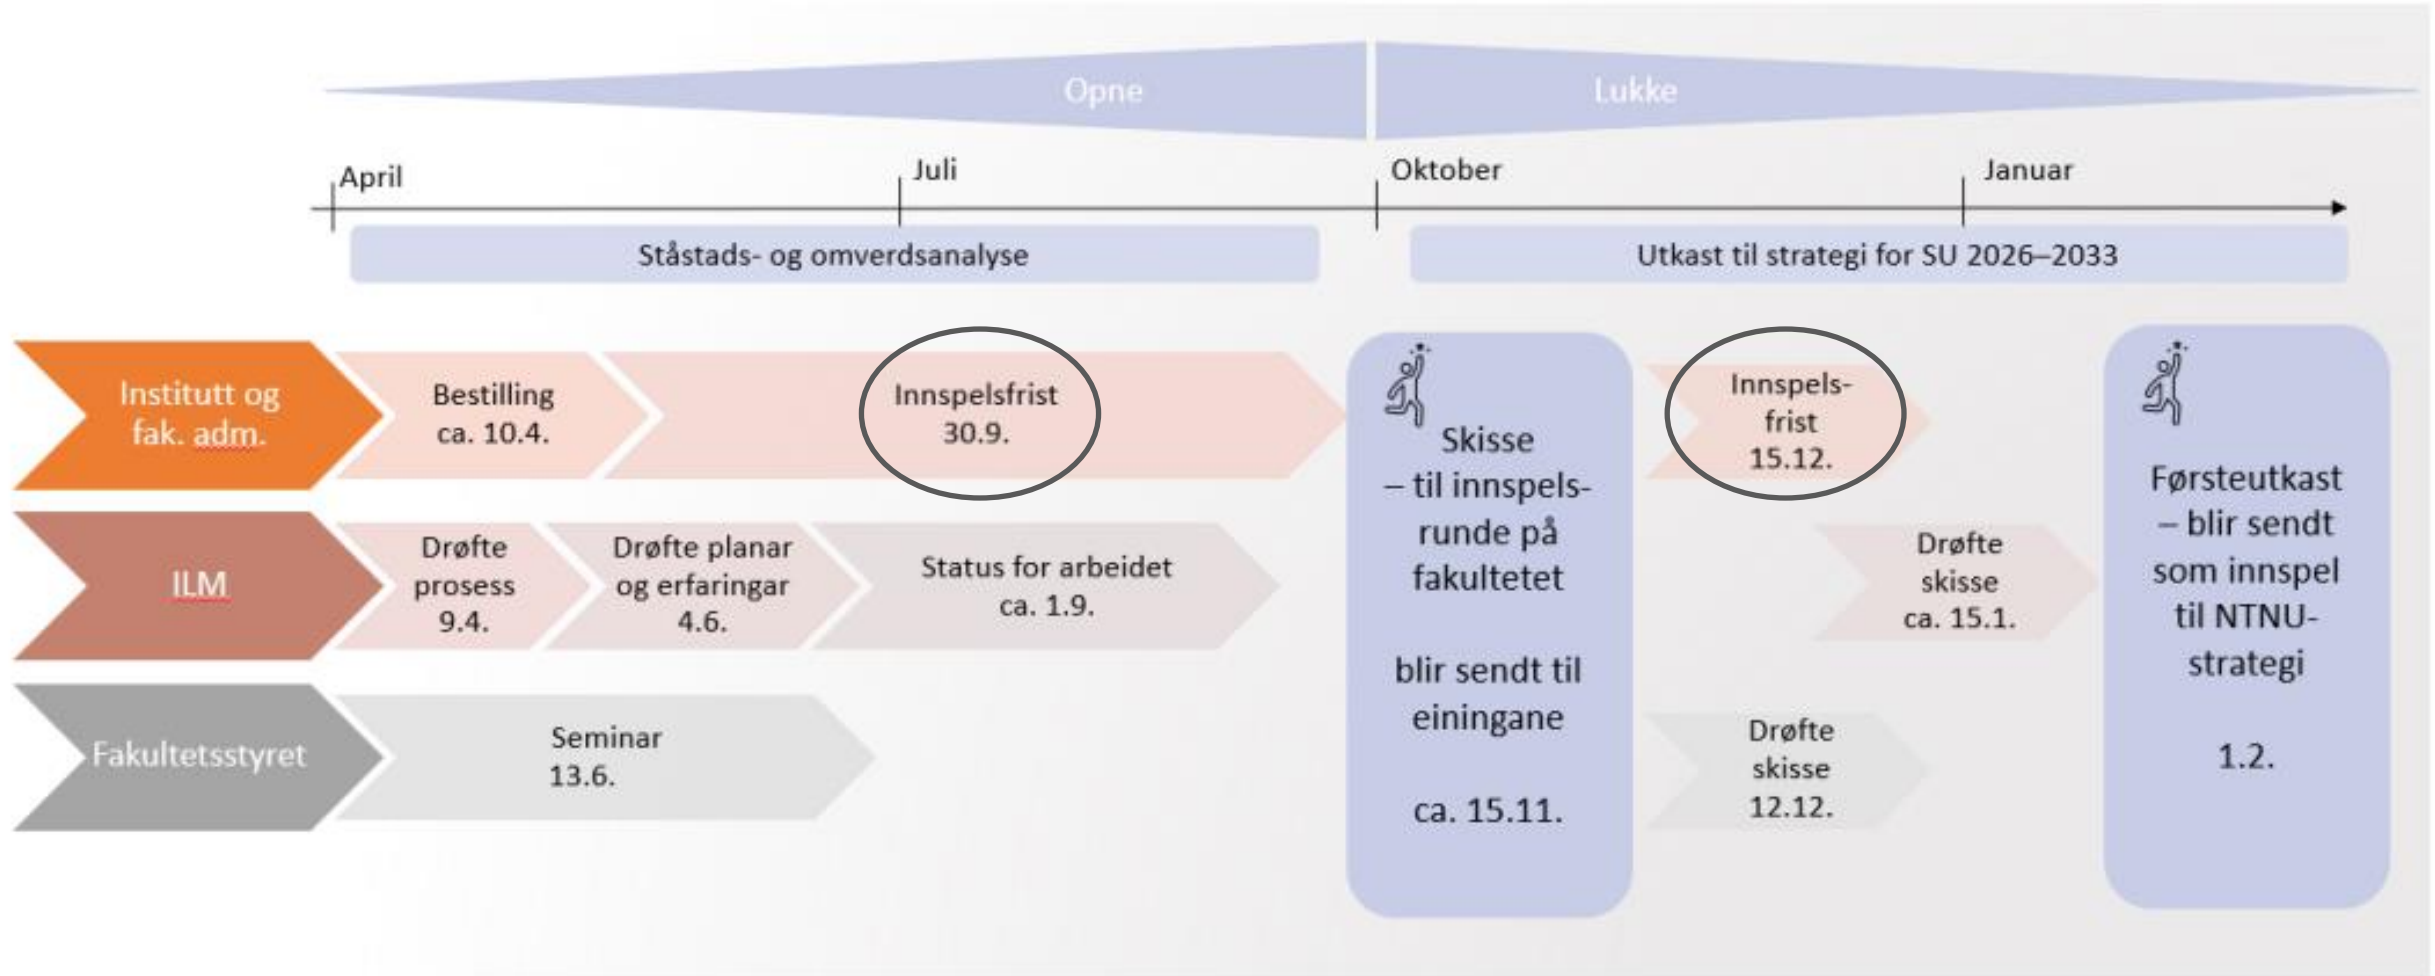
Opne

Lukke

April

Juli

Oktober

Januar

Ståstads- og omverdsanalyse

Utkast til strategi for SU 2026–2033

Institutt og fak. adm.

Bestilling ca. 10.4.

Innspelsfrist 30.9.

Skisse – til innspelsrunde på fakultetet

blir sendt til einingane

ca. 15.11.

Innspelsfrist 15.12.

Førsteutkast – blir sendt som innspel til NTNU-strategi

1.2.

ILM

Drøfte prosess 9.4.

Drøfte planar og erfaringar 4.6.

Status for arbeidet ca. 1.9.

Drøfte skisse ca. 15.1.

Fakultetsstyret

Seminar 13.6.

Drøfte skisse 12.12.